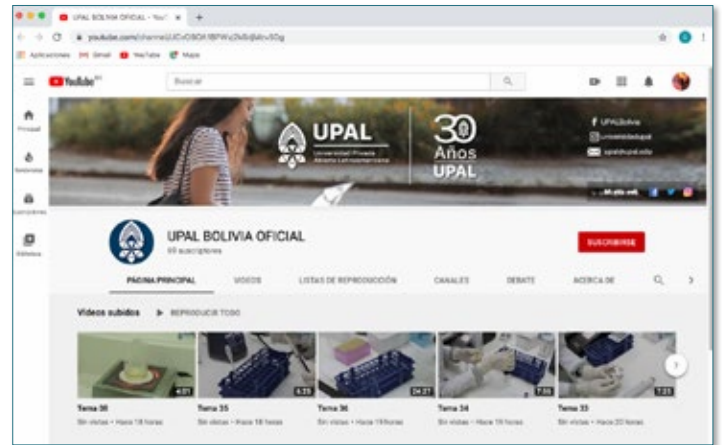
UPAL BOLIVIA OFICIAL - YouT
youtube.com/channel/UCcOSOA1BFWv2k5dMrv0Og
Aplicaciones Gmail YouTube Maps
YouTube BO
Buscar
Principal
Tendencias
Suscripciones
Biblioteca
UPAL Universidad Privada Abierta Latinoamericana
30 Años UPAL
UPALbolivia
universidadupal
upal@upal.edu
UPAL BOLIVIA OFICIAL
69 suscriptores
SUSCRIBIRSE
PÁGINA PRINCIPAL
VIDEOS
LISTAS DE REPRODUCCIÓN
CANALES
DEBATE
ACERCA DE
Videos subidos
REPRODUCIR TODO
4:01
Tema 38
Sin vistas • Hace 18 horas
4:29
Tema 35
Sin vistas • Hace 18 horas
24:27
Tema 36
Sin vistas • Hace 19 horas
7:50
Tema 34
Sin vistas • Hace 19 horas
7:23
Tema 33
Sin vistas • Hace 20 horas